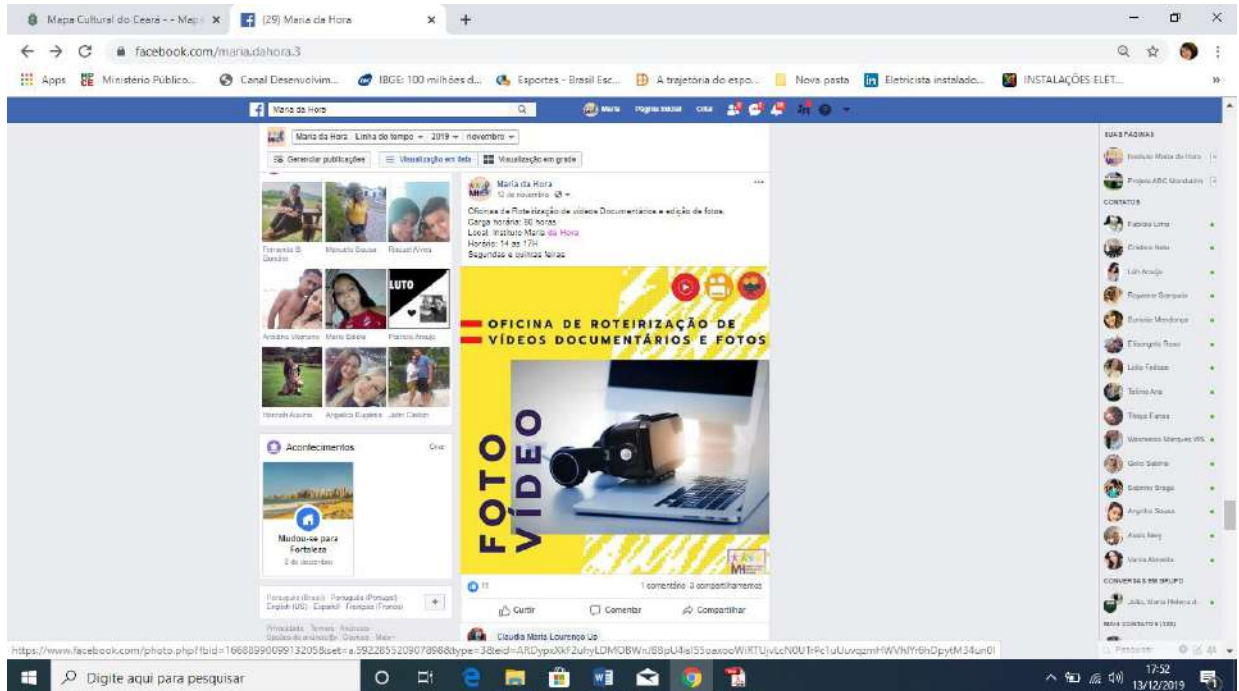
Mapa Cultural do Ceará - - Mapa ×
(29) Maria da Hora ×
+

facebook.com/maria.dahora.3

Apps
Ministério Público...
Canal Desenvolvim...
IBGE: 100 milhões d...
Esportes - Brasil Esc...
A trajetória do espo...
Nova pasta
Eletricista instalado...
INSTALAÇÕES ELÉT...

Maria da Hora
Maria
Página inicial
Criar

Maria da Hora
Linha do tempo
2019
novembro
Gerenciar publicações
Visualização em lista
Visualização em grade

Fernanda B. Dondini
Manuela Sousa
Raquel Alves
Aroldino Vitoriano
Maria Estela
Patrícia Araújo
Hannah Aquino
Angelica Euglena
John Carlson

LUTO

Aconteciementos
Criar
Mudou-se para Fortaleza
2 de dezembro

Português (Brasil) · Português (Portugal) · English (US) · Español · Français (France)
Privacidade · Termos · Anúncios · Opções de anúncio · Cookies · Mais

Maria da Hora
12 de novembro
Oficinas de Roteirização de vídeos Documentários e edição de fotos.
Carga horária: 80 horas
Local: Instituto Maria da Hora
Horário: 14 às 17H
Segundas e quintas feiras

OFICINA DE ROTEIRIZAÇÃO DE VÍDEOS DOCUMENTÁRIOS E FOTOS
FOTO VÍDEO

11
1 comentário 3 compartilhamentos
Curtir
Comentar
Compartilhar

Claudia Maria Lourenço Lo

SUAS PÁGINAS
Instituto Maria da Hora
Projeto ABC Mandalim
CONTATOS
Fabíola Lima
Cristina Nelo
Léa Araújo
Rogerio Sampaio
Eurenia Mendonça
Elisangela Rosa
Lélia Feitosa
Telma Ana
Tânia Farias
Valmeson Marques WS
Gelo Sabino
Sabrina Braga
Angelita Souza
Assis Ney
Vania Almeida
CONVERSAS EM GRUPO
João, Maria Helena d...
MAIS CONTATOS (105)
Pesquisar

https://www.facebook.com/photo.php?fbid=1668890099132058&set=a.592285520907898&type=3&eid=ARDypxXkF2uhyLDMOBWn/B8pU4isI55oaxooWiKTUjvLcN0U1r9c1uUuvqzmHWVhlYr6hDpytM34un0I

Digite aqui para pesquisar
17:52
13/12/2019